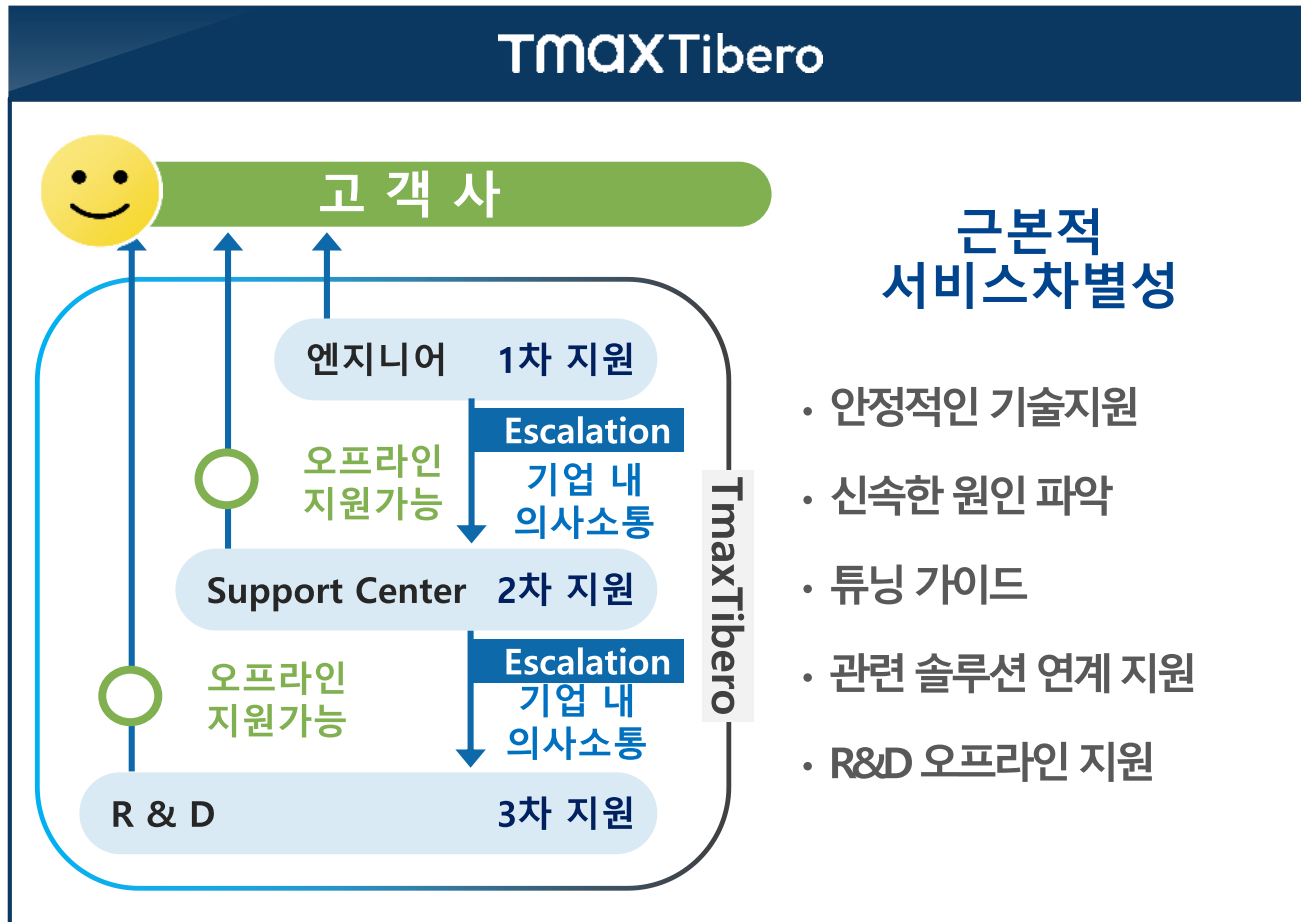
TmaxTibero

고 객 사

엔지니어 1차 지원

Escalation

기업 내 의사소통

오프라인 지원가능

Support Center 2차 지원

Escalation

기업 내 의사소통

오프라인 지원가능

R & D 3차 지원

TmaxTibero

근본적 서비스차별성

• 안정적인 기술지원

• 신속한 원인 파악

• 튜닝 가이드

• 관련 솔루션 연계 지원

• R&D 오프라인 지원